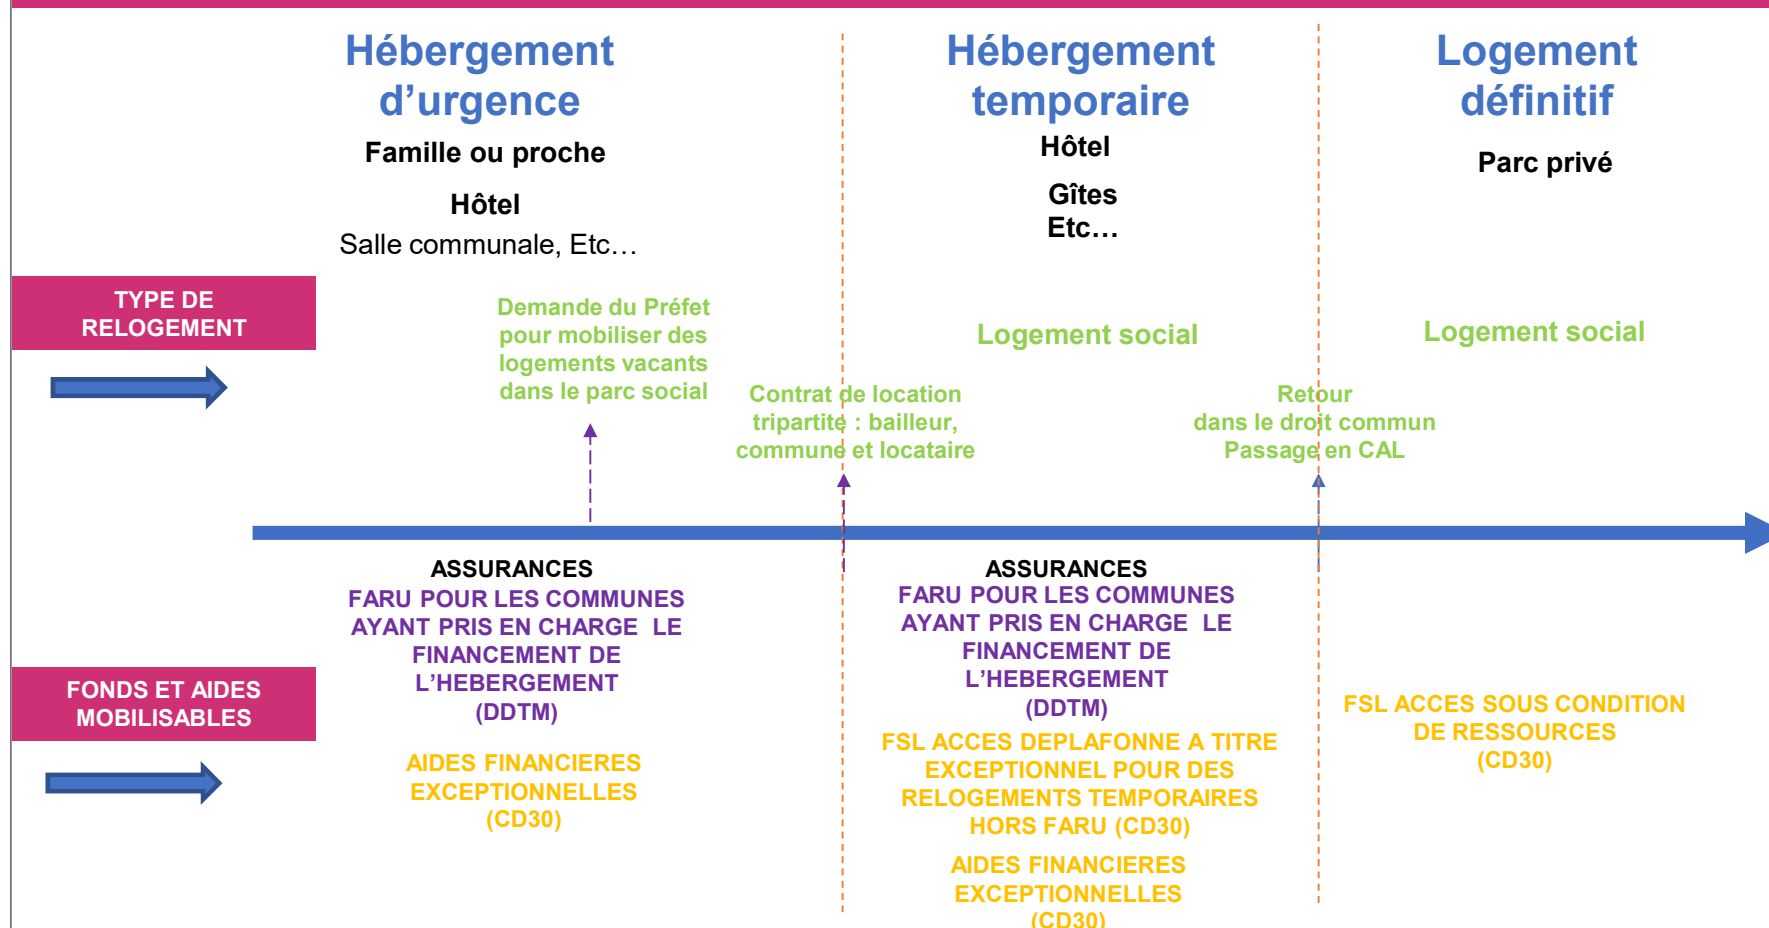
Hébergement d'urgence

Famille ou proche

Hôtel

Salle communale, Etc…

Hébergement temporaire

Hôtel

Gîtes
Etc…

Logement définitif

Parc privé

TYPE DE RELOGEMENT

Demande du Préfet pour mobiliser des logements vacants dans le parc social

Logement social

Logement social

Contrat de location tripartite : bailleur, commune et locataire

Retour dans le droit commun Passage en CAL

ASSURANCES
FARU POUR LES COMMUNES AYANT PRIS EN CHARGE LE FINANCEMENT DE L'HEBERGEMENT (DDTM)

AIDES FINANCIERES EXCEPTIONNELLES (CD30)

FONDS ET AIDES MOBILISABLES

ASSURANCES
FARU POUR LES COMMUNES AYANT PRIS EN CHARGE LE FINANCEMENT DE L'HEBERGEMENT (DDTM)

FSL ACCES DEPLAFONNE A TITRE EXCEPTIONNEL POUR DES RELOGEMENTS TEMPORAIRES HORS FARU (CD30)

AIDES FINANCIERES EXCEPTIONNELLES (CD30)

FSL ACCES SOUS CONDITION DE RESSOURCES (CD30)